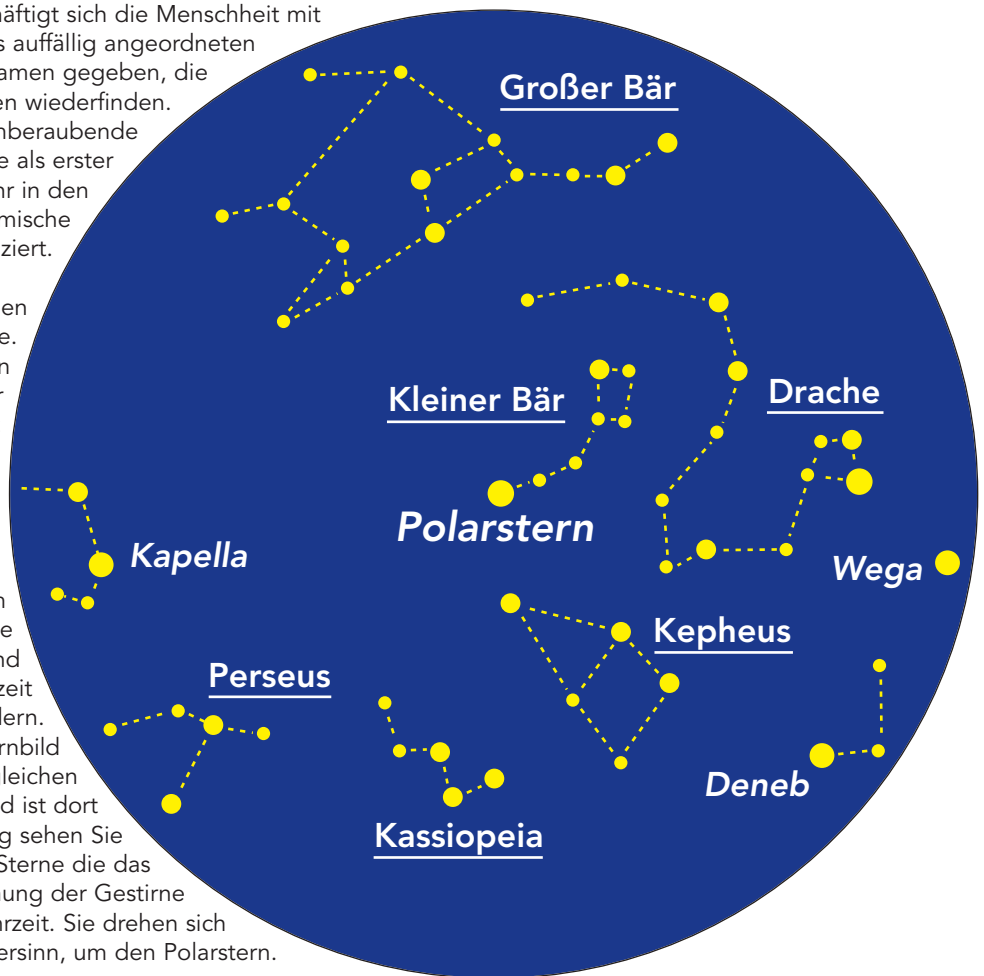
häftigt sich die Menschheit mit
s auffällig angeordneten
amen gegeben, die
en wiederfinden.
nberaubende
e als erster
hr in den
mische
ziert.

en
e.
n
r

Großer Bär

Kleiner Bär

Drache

Polarstern

Kapella

Wega

Kepheus

Perseus

Kassiopeia

Deneb

n
e
nd
zeit
dern.
rnbild
leichen
d ist dort
g sehen Sie
Sterne die das
ung der Gestirne
rzeit. Sie drehen sich
ersinn, um den Polarstern.